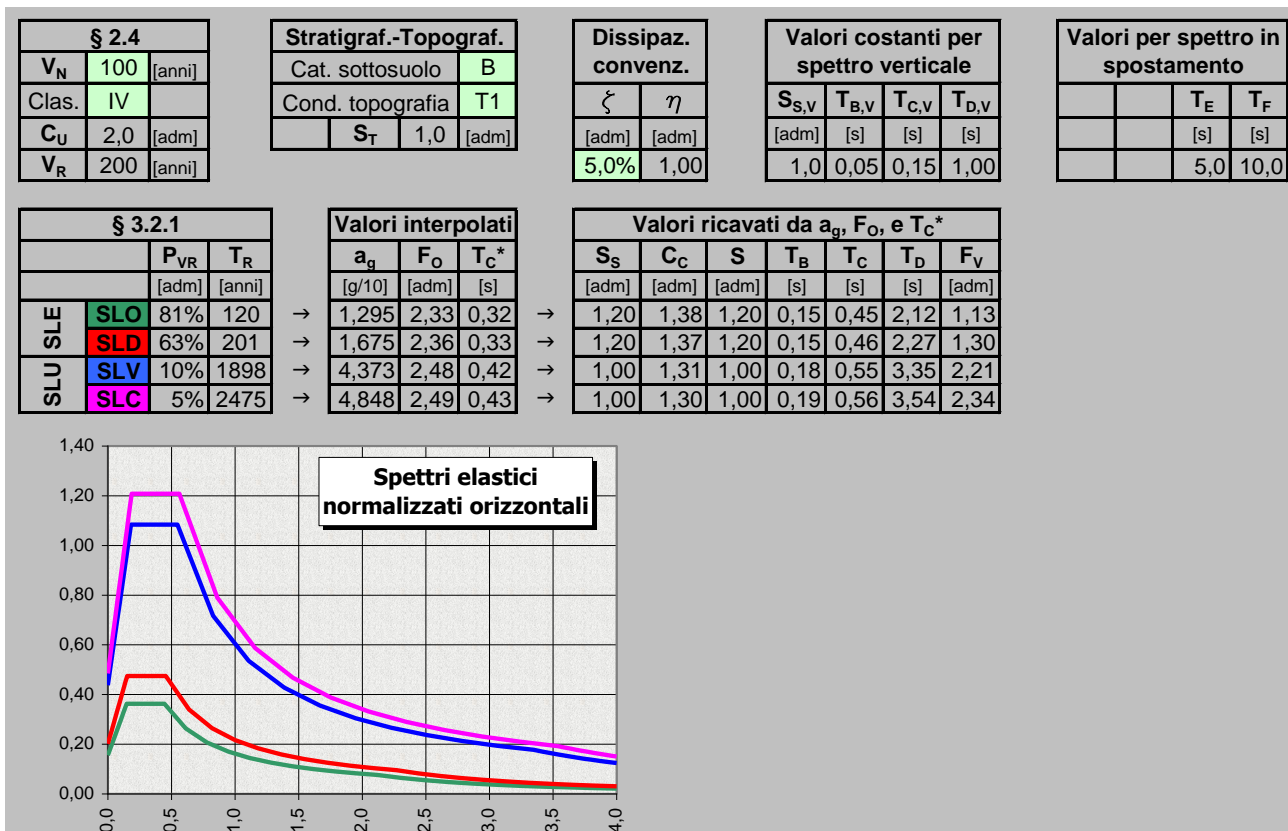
| § 2.4 | | |
|---|---|---|
| $V_N$ | 100 | [anni] |
| Clas. | IV | |
| $C_U$ | 2,0 | [adm] |
| $V_R$ | 200 | [anni] |

| Stratigraf.-Topograf. | | | |
|---|---|---|---|
| Cat. sottosuolo | | B | |
| Cond. topografia | | T1 | |
| | $S_T$ | 1,0 | [adm] |

| Dissipaz. convenz. | |
|---|---|
| $\zeta$ | $\eta$ |
| [adm] | [adm] |
| 5,0% | 1,00 |

| Valori costanti per spettro verticale | | | |
|---|---|---|---|
| $S_{S,V}$ | $T_{B,V}$ | $T_{C,V}$ | $T_{D,V}$ |
| [adm] | [s] | [s] | [s] |
| 1,0 | 0,05 | 0,15 | 1,00 |

| Valori per spettro in spostamento | | | |
|---|---|---|---|
| | | $T_E$ | $T_F$ |
| | | [s] | [s] |
| | | 5,0 | 10,0 |

| § 3.2.1 | | | | | Valori interpolati | | | | Valori ricavati da $a_g$, $F_O$, e $T_C$* | | | | | | |
|---|---|---|---|---|---|---|---|---|---|---|---|---|---|---|---|
| | | $P_{VR}$ | $T_R$ | | $a_g$ | $F_O$ | $T_C$* | | $S_S$ | $C_C$ | S | $T_B$ | $T_C$ | $T_D$ | $F_V$ |
| | | [adm] | [anni] | | [g/10] | [adm] | [s] | | [adm] | [adm] | [adm] | [s] | [s] | [s] | [adm] |
| SLE | SLO | 81% | 120 | → | 1,295 | 2,33 | 0,32 | → | 1,20 | 1,38 | 1,20 | 0,15 | 0,45 | 2,12 | 1,13 |
| SLE | SLD | 63% | 201 | → | 1,675 | 2,36 | 0,33 | → | 1,20 | 1,37 | 1,20 | 0,15 | 0,46 | 2,27 | 1,30 |
| SLU | SLV | 10% | 1898 | → | 4,373 | 2,48 | 0,42 | → | 1,00 | 1,31 | 1,00 | 0,18 | 0,55 | 3,35 | 2,21 |
| SLU | SLC | 5% | 2475 | → | 4,848 | 2,49 | 0,43 | → | 1,00 | 1,30 | 1,00 | 0,19 | 0,56 | 3,54 | 2,34 |

Spettri elastici normalizzati orizzontali

1,40
1,20
1,00
0,80
0,60
0,40
0,20
0,00

0,0 0,5 1,0 1,5 2,0 2,5 3,0 3,5 4,0